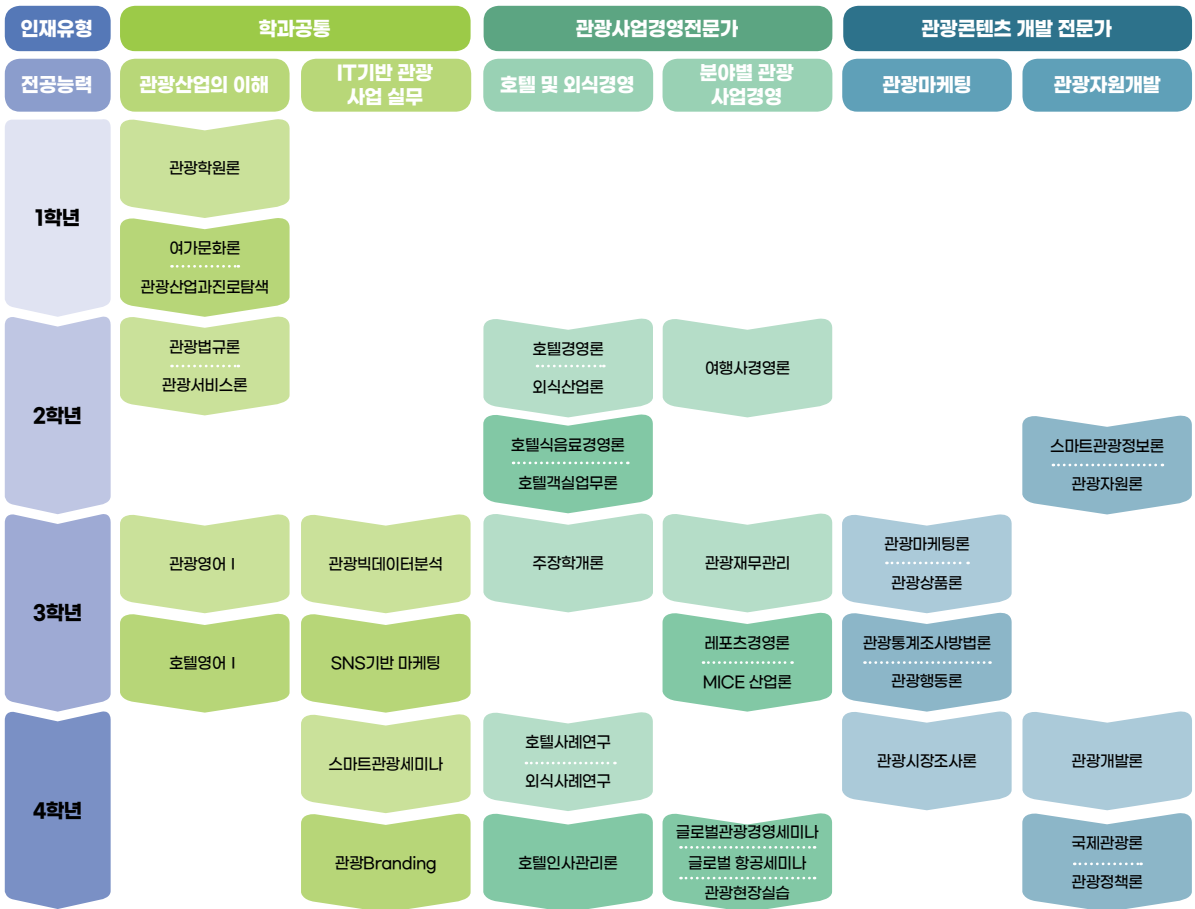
| 인재유형 | 학과공통 | | 관광사업경영전문가 | | 관광콘텐츠 개발 전문가 | |
|---|---|---|---|---|---|---|
| 전공능력 | 관광산업의 이해 | IT기반 관광 사업 실무 | 호텔 및 외식경영 | 분야별 관광 사업경영 | 관광마케팅 | 관광자원개발 |
| 1학년 | 관광학원론 | | | | | |
| | 여가문화론 / 관광산업과진로탐색 | | | | | |
| 2학년 | 관광법규론 / 관광서비스론 | | 호텔경영론 / 외식산업론 | 여행사경영론 | | |
| | | | 호텔식음료경영론 / 호텔객실업무론 | | | 스마트관광정보론 / 관광자원론 |
| 3학년 | 관광영어 I | 관광빅데이터분석 | 주장학개론 | 관광재무관리 | 관광마케팅론 / 관광상품론 | |
| | 호텔영어 I | SNS기반 마케팅 | | 레포츠경영론 / MICE 산업론 | 관광통계조사방법론 / 관광행동론 | |
| 4학년 | | 스마트관광세미나 | 호텔사례연구 / 외식사례연구 | | 관광시장조사론 | 관광개발론 |
| | | 관광Branding | 호텔인사관리론 | 글로벌관광경영세미나 / 글로벌 항공세미나 / 관광현장실습 | | 국제관광론 / 관광정책론 |